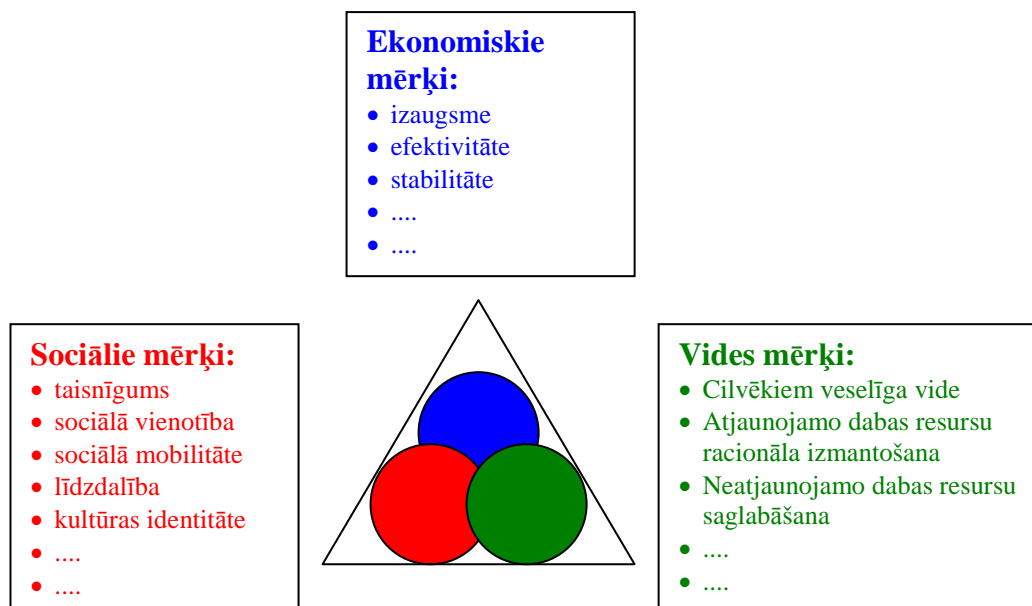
Ekonomiskie mērķi:
- izaugsme
- efektivitāte
- stabilitāte
- ....
- ....

Sociālie mērķi:
- taisnīgums
- sociālā vienotība
- sociālā mobilitāte
- līdzdalība
- kultūras identitāte
- ....
- ....

Vides mērķi:
- Cilvēkiem veselīga vide
- Atjaunojamo dabas resursu racionāla izmantošana
- Neatjaunojamo dabas resursu saglabāšana
- ....
- ....